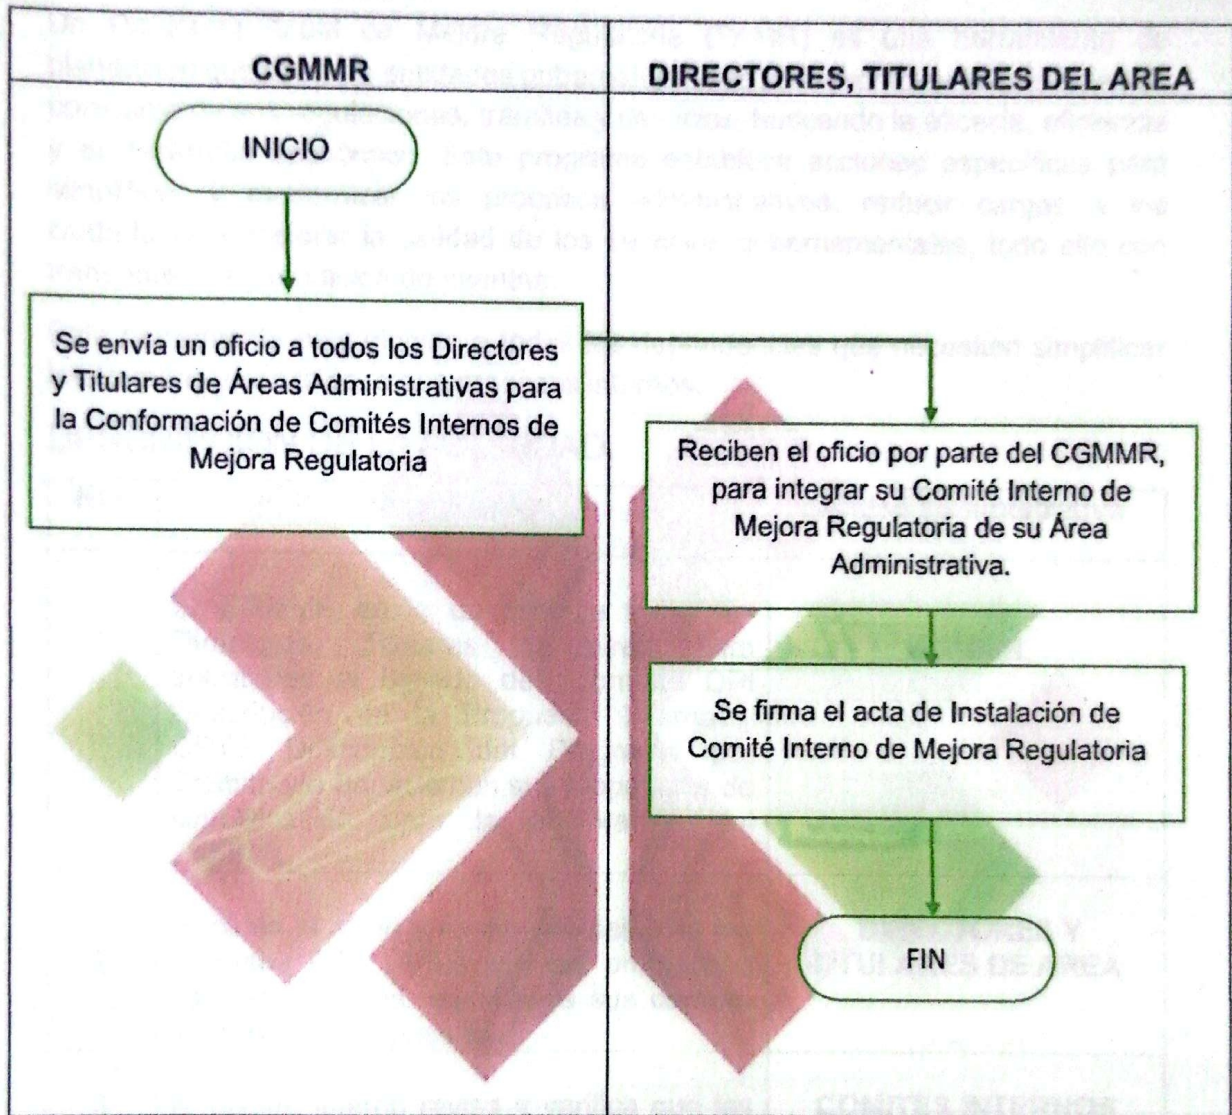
| CGMMR | DIRECTORES, TITULARES DEL AREA |
|---|---|
| INICIO | |
| Se envía un oficio a todos los Directores y Titulares de Áreas Administrativas para la Conformación de Comités Internos de Mejora Regulatoria | |
| | Reciben el oficio por parte del CGMMR, para integrar su Comité Interno de Mejora Regulatoria de su Área Administrativa. |
| | Se firma el acta de Instalación de Comité Interno de Mejora Regulatoria |
| | FIN |